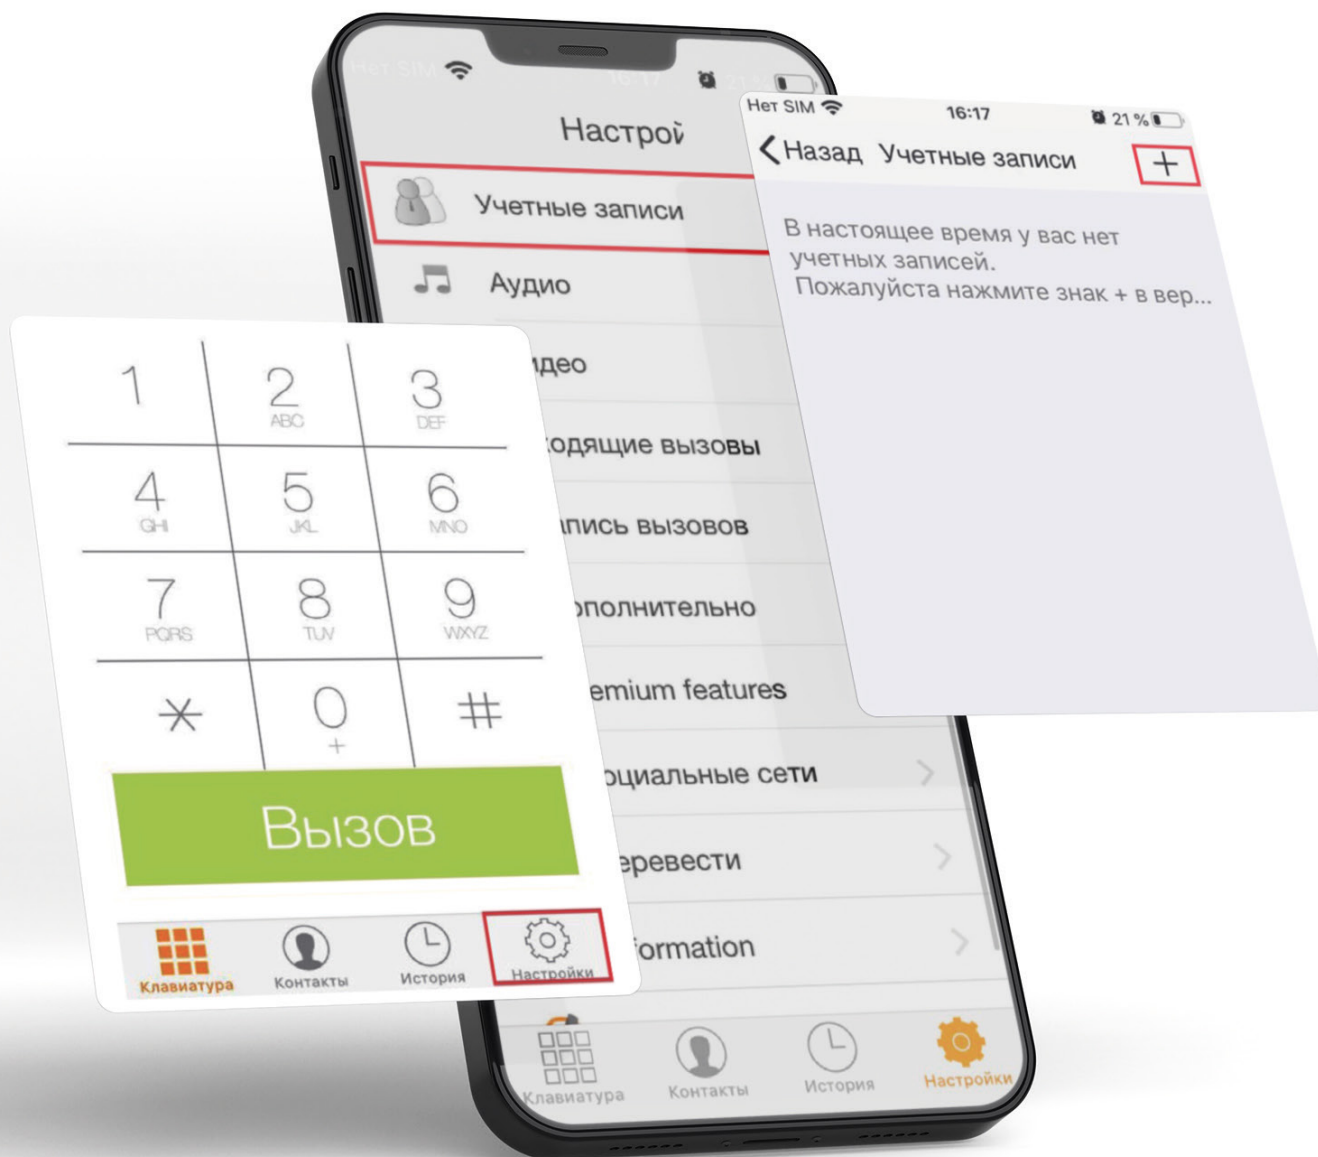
Нет SIM 16:17 21

Настрой

Учетные записи

Аудио

идео

ходящие вызовы

апись вызовов

ополнительно

emium features

оциальные сети

еревести

formation

Клавиатура Контакты История Настройки

Нет SIM 16:17 21 %

Назад Учетные записи +

В настоящее время у вас нет учетных записей.
Пожалуйста нажмите знак + в вер...

1
2 ABC
3 DEF
4 GHI
5 JKL
6 MNO
7 PQRS
8 TUV
9 WXYZ
*
0 +
#

Вызов

Клавиатура Контакты История Настройки